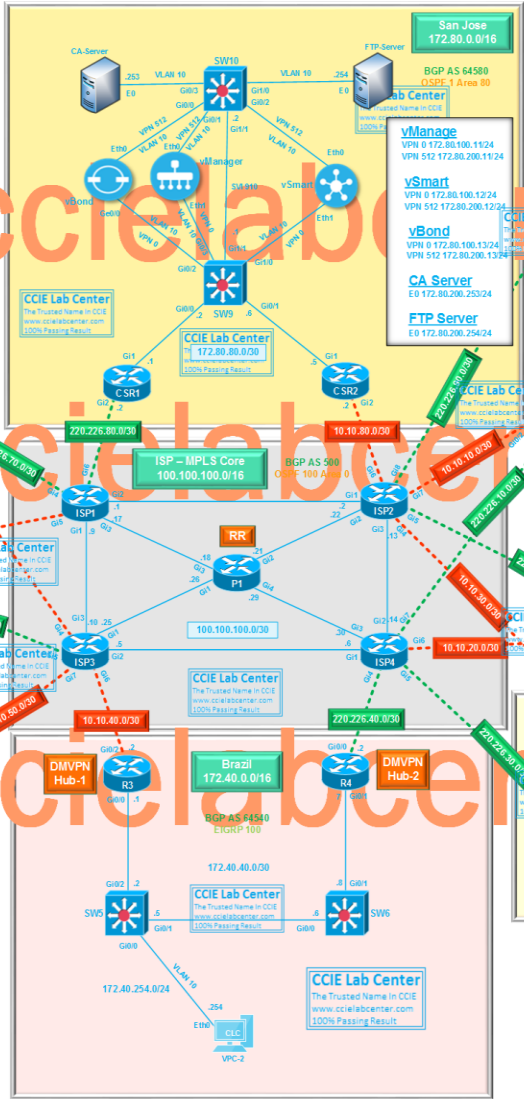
San Jose
172.80.0.0/16

BGP AS 64580
OSPF 1 Area 80

CA-Server
.253
E0
VLAN 10
SW10
Gi0/3
Gi0/0
Gi0/1
Gi1/0
Gi0/2
Gi1/1
VLAN 10
.254
E0
FTP-Server

CCIE Lab Center
The Trusted Name In CCIE
www.ccielabcenter.com
100% Passing Result

vManage
VPN 0 172.80.100.11/24
VPN 512 172.80.200.11/24

vSmart
VPN 0 172.80.100.12/24
VPN 512 172.80.200.12/24

vBond
VPN 0 172.80.100.13/24
VPN 512 172.80.200.13/24

CA Server
E0 172.80.200.253/24

FTP Server
E0 172.80.200.254/24

VPN 512
VLAN 10
VPN 512
VLAN 10
VPN 512
VLAN 10
Eth0
vBond
Gei0/0
vManager
Eth0
Eth1
SW 010
vSmart
Eth0
Eth1
VLAN 10
VPN 0
VPN 0
VLAN 10
VPN 0
.2
.1
Gi0/2
Gi1/0
SW9
Gi0/0
Gi0/1
.6

CCIE Lab Center
The Trusted Name In CCIE
www.ccielabcenter.com
100% Passing Result

CCIE Lab Center
172.80.80.0/30
100% Passing Result

Gi1
.1
CSR1
Gi2
.2
Gi1
.5
CSR2
.2
Gi2

220.226.80.0/30
10.10.80.0/30
220.226.60.0/30
10.10.10.0/30
220.226.70.0/30

ISP – MPLS Core
100.100.100.0/16

BGP AS 500
OSPF 100 Area 0

ISP1
Gi6
Gi2
Gi5
Gi1
Gi3
.1
.9
.17
RR
.18
.21
Gi3
P1
Gi1
.26
Gi4
.29
.2
.22
ISP2
Gi8
Gi7
Gi3
Gi2
Gi1
.13

100.100.100.0/30

ISP3
Gi4
Gi3
Gi1
.10
.25
.5
Gi2
Gi7
Gi6
.30
.6
.14
Gi2
Gi3
ISP4
Gi6
Gi5
Gi4

220.226.10.0/30
10.10.30.0/30
10.10.20.0/30
220.226.30.0/30
10.10.50.0/30

CCIE Lab Center
The Trusted Name In CCIE
www.ccielabcenter.com
100% Passing Result

10.10.40.0/30
220.226.40.0/30

DMVPN Hub-1
Gi0/3
.2
R3
Gi0/0
.1

Brazil
172.40.0.0/16

BGP AS 64540
EIGRP 100

Gi0/0
.2
R4
Gi0/1
DMVPN Hub-2

172.40.40.0/30

Gi0/2
.2
SW5
Gi0/0
.5
Gi0/1

CCIE Lab Center
The Trusted Name In CCIE
www.ccielabcenter.com
100% Passing Result

.6
Gi0/0
.8
Gi0/1
SW6

172.40.254.0/24
VLAN 10
.254
Eth0
VPC-2

CCIE Lab Center
The Trusted Name In CCIE
www.ccielabcenter.com
100% Passing Result

ccielabcenter
ccielabcenter
ccielabcenter